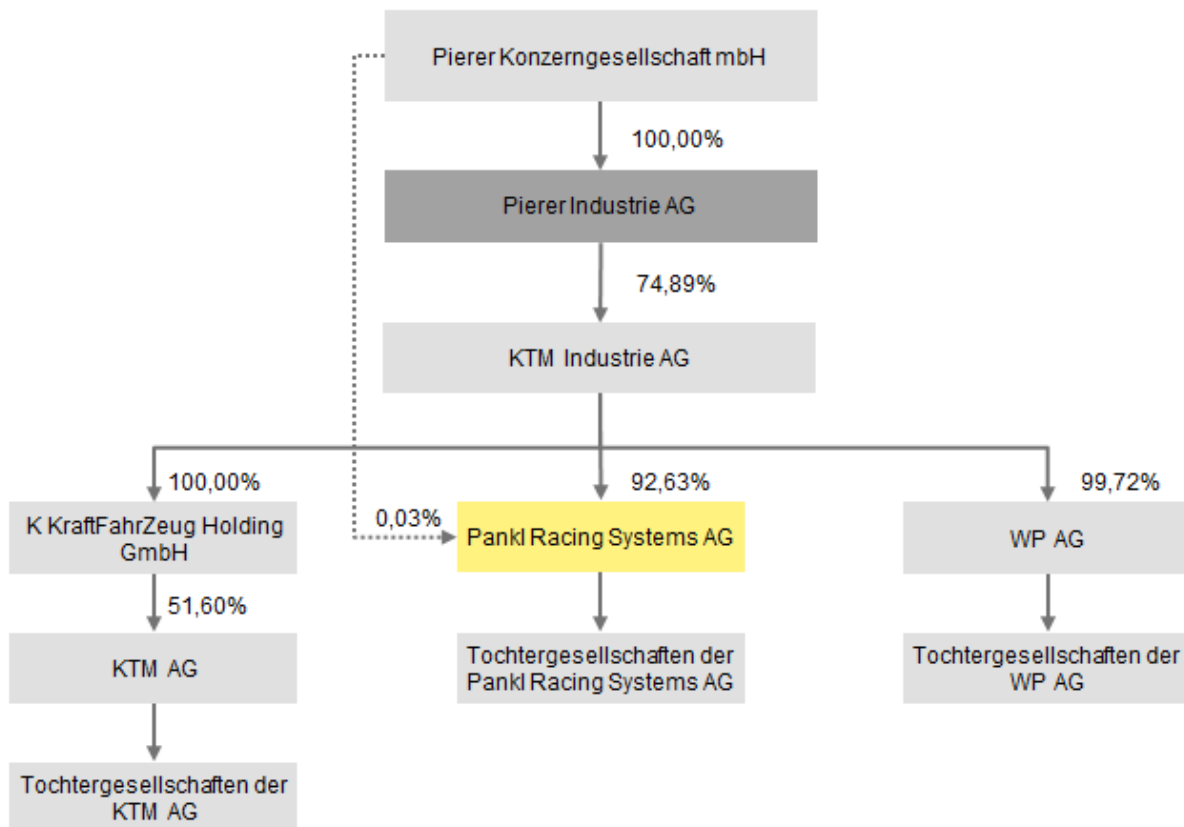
Pierer Konzerngesellschaft mbH

100,00%

Pierer Industrie AG

74,89%

KTM Industrie AG

100,00%

K KraftFahrZeug Holding GmbH

51,60%

KTM AG

Tochtergesellschaften der KTM AG

0,03%

92,63%

Pankl Racing Systems AG

Tochtergesellschaften der Pankl Racing Systems AG

99,72%

WP AG

Tochtergesellschaften der WP AG